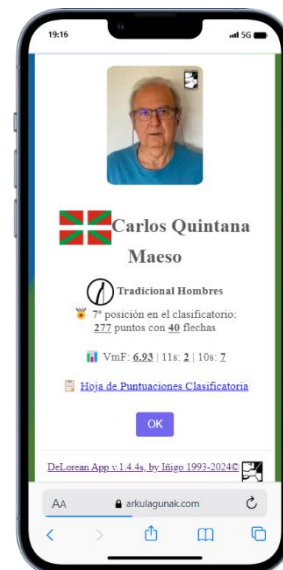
19:16

5G

Carlos Quintana Maeso

Tradicional Hombres

7ª posición en el clasificatorio: 277 puntos con 40 flechas

VmF: 6.93 | 11s: 2 | 10s: 7

Hoja de Puntuaciones Clasificatoria

OK

DeLorean App v.1.4.4s, by Iñigo 1993-2024©

AA

arkulagunak.com